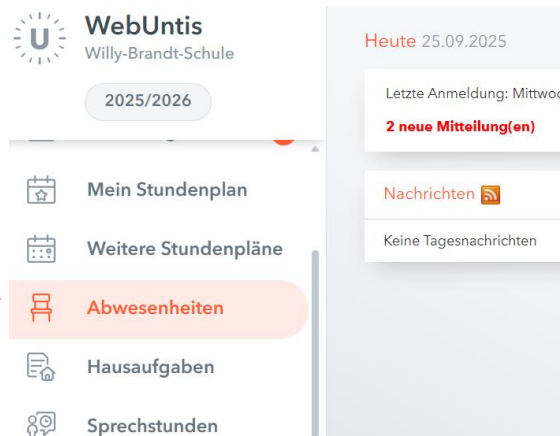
WebUntis
Willy-Brandt-Schule

2025/2026

Mein Stundenplan

Weitere Stundenpläne

Abwesenheiten

Hausaufgaben

Sprechstunden

Heute 25.09.2025

Letzte Anmeldung: Mittwoc

2 neue Mitteilung(en)

Nachrichten

Keine Tagesnachrichten